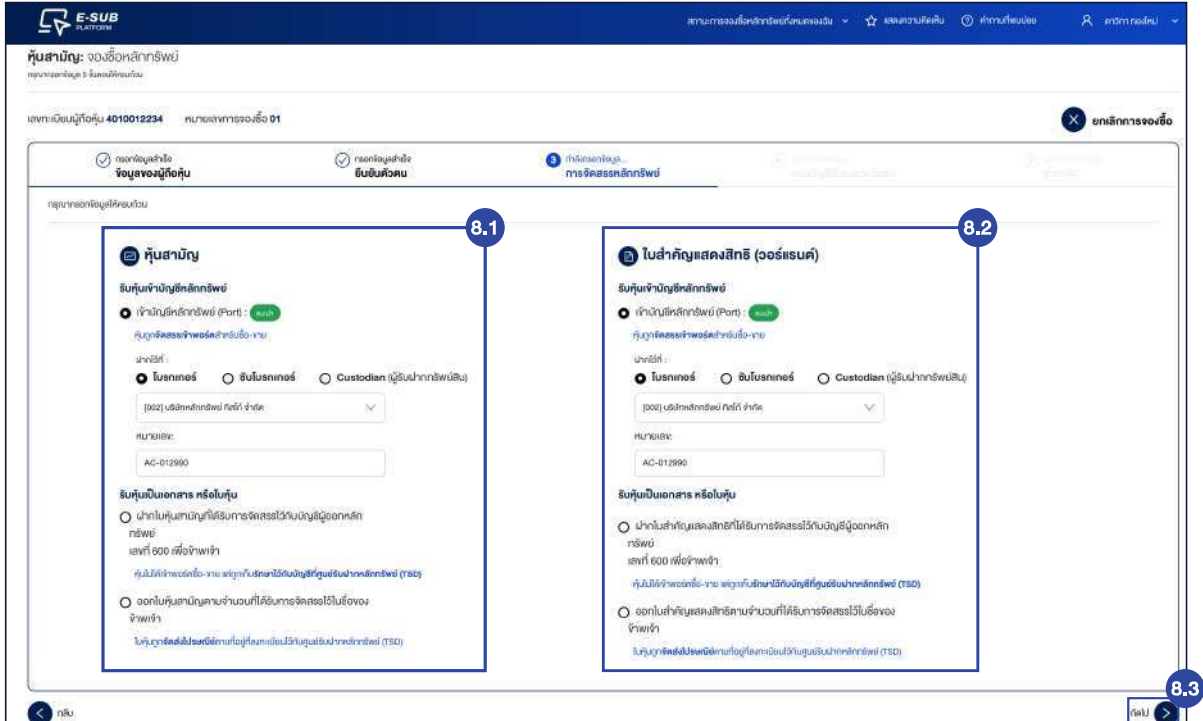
E-SUB PLATFORM

สถานะการจองซื้อหลักทรัพย์ทั้งหมดของฉัน
แสดงความคิดเห็น
คำถามที่พบบ่อย
คุณวิภา ทองดี

หุ้นสามัญ: จองซื้อหลักทรัพย์
กรุณากรอกข้อมูล 5 ขั้นตอนให้ครบถ้วน

เลขทะเบียนผู้ถือหุ้น 4010012234 หมายเลขการจองซื้อ 01

ยกเลิกการจองซื้อ

กรอกข้อมูลสำเร็จ
ข้อมูลของผู้ถือหุ้น

กรอกข้อมูลสำเร็จ
ยืนยันตัวตน

3 กำลังกรอกข้อมูล...
การจัดสรรหลักทรัพย์

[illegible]

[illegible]

กรุณากรอกข้อมูลให้ครบถ้วน

8.1

หุ้นสามัญ

รับหุ้นเข้าบัญชีหลักทรัพย์

เข้าบัญชีหลักทรัพย์ (Port) : แนะนำ
หุ้นถูกจัดสรรเข้าพอร์ตสำหรับซื้อ-ขาย

ฝากไว้ที่ :
โบรกเกอร์ ซับโบรกเกอร์ Custodian (ผู้รับฝากทรัพย์สิน)

[002] บริษัทหลักทรัพย์ ทิสโก้ จำกัด

หมายเลข:
AC-012990

รับหุ้นเป็นเอกสาร หรือใบหุ้น

ฝากใบหุ้นสามัญที่ได้รับการจัดสรรไว้กับบัญชีผู้ออกหลักทรัพย์
เลขที่ 600 เพื่อข้าพเจ้า
หุ้นไม่ได้เข้าพอร์ตซื้อ-ขาย แต่ถูกเก็บรักษาไว้กับบัญชีที่ศูนย์รับฝากหลักทรัพย์ (TSD)

ออกใบหุ้นสามัญตามจำนวนที่ได้รับการจัดสรรไว้ในชื่อของข้าพเจ้า
ใบหุ้นถูกจัดส่งไปรษณีย์ตามที่อยู่ที่ลงทะเบียนไว้กับศูนย์รับฝากหลักทรัพย์ (TSD)

8.2

ใบสำคัญแสดงสิทธิ (วอร์แรนต์)

รับหุ้นเข้าบัญชีหลักทรัพย์

เข้าบัญชีหลักทรัพย์ (Port) : แนะนำ
หุ้นถูกจัดสรรเข้าพอร์ตสำหรับซื้อ-ขาย

ฝากไว้ที่ :
โบรกเกอร์ ซับโบรกเกอร์ Custodian (ผู้รับฝากทรัพย์สิน)

[002] บริษัทหลักทรัพย์ ทิสโก้ จำกัด

หมายเลข:
AC-012990

รับหุ้นเป็นเอกสาร หรือใบหุ้น

ฝากใบสำคัญแสดงสิทธิที่ได้รับการจัดสรรไว้กับบัญชีผู้ออกหลักทรัพย์
เลขที่ 600 เพื่อข้าพเจ้า
หุ้นไม่ได้เข้าพอร์ตซื้อ-ขาย แต่ถูกเก็บรักษาไว้กับบัญชีที่ศูนย์รับฝากหลักทรัพย์ (TSD)

ออกใบสำคัญแสดงสิทธิตามจำนวนที่ได้รับการจัดสรรไว้ในชื่อของข้าพเจ้า
ใบหุ้นถูกจัดส่งไปรษณีย์ตามที่อยู่ที่ลงทะเบียนไว้กับศูนย์รับฝากหลักทรัพย์ (TSD)

กลับ

8.3
ถัดไป